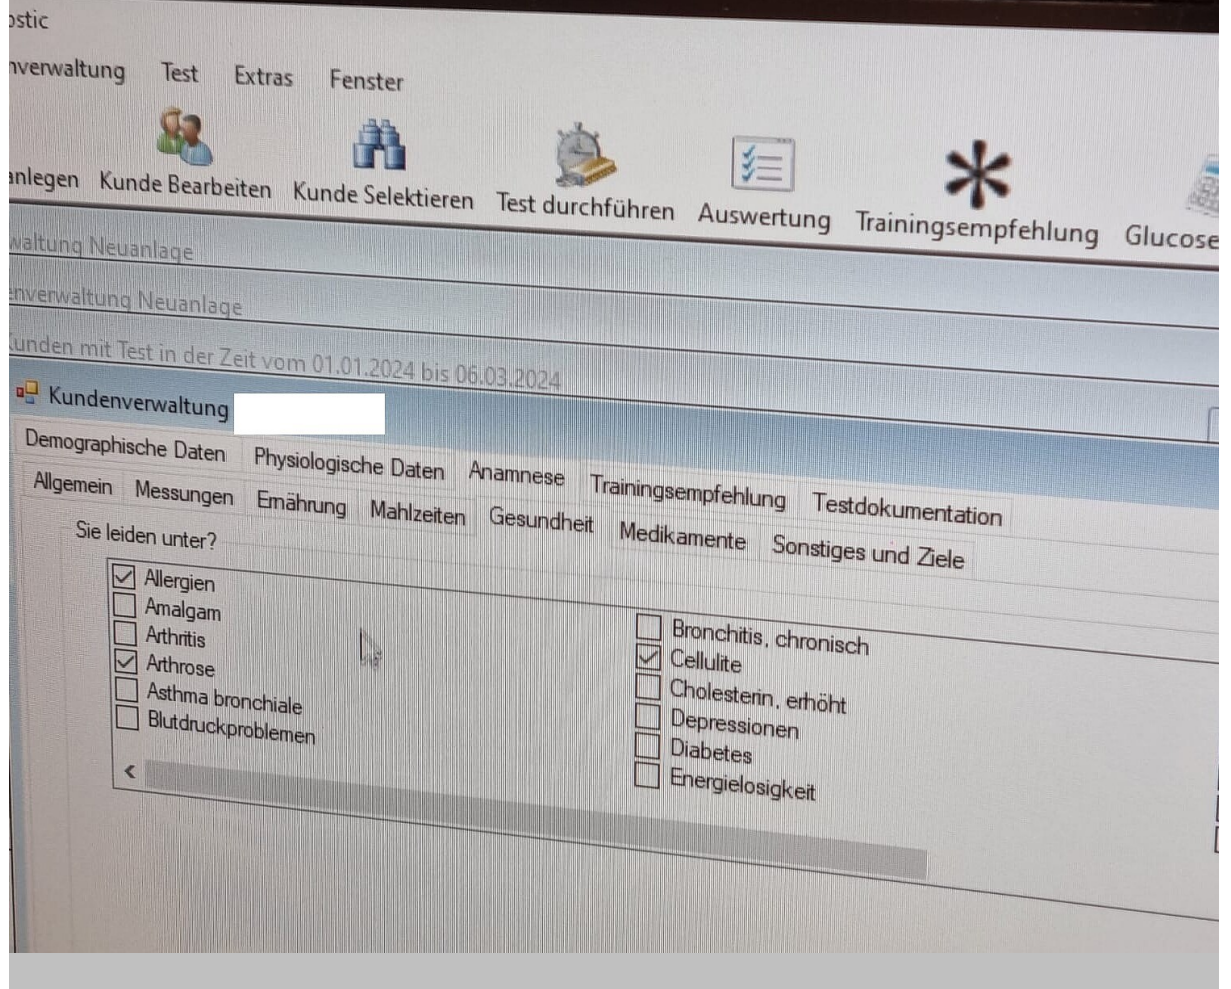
ostic

nverwaltung Test Extras Fenster

anlegen Kunde Bearbeiten Kunde Selektieren Test durchführen Auswertung Trainingsempfehlung Glucose

waltung Neuanlage

enverwaltung Neuanlage

Kunden mit Test in der Zeit vom 01.01.2024 bis 06.03.2024

Kundenverwaltung

Demographische Daten Physiologische Daten Anamnese Trainingsempfehlung Testdokumentation

Allgemein Messungen Ernährung Mahlzeiten Gesundheit Medikamente Sonstiges und Ziele

Sie leiden unter?

Allergien
Amalgam
Arthritis
Arthrose
Asthma bronchiale
Blutdruckproblemen

Bronchitis, chronisch
Cellulite
Cholesterin, erhöht
Depressionen
Diabetes
Energielosigkeit

<